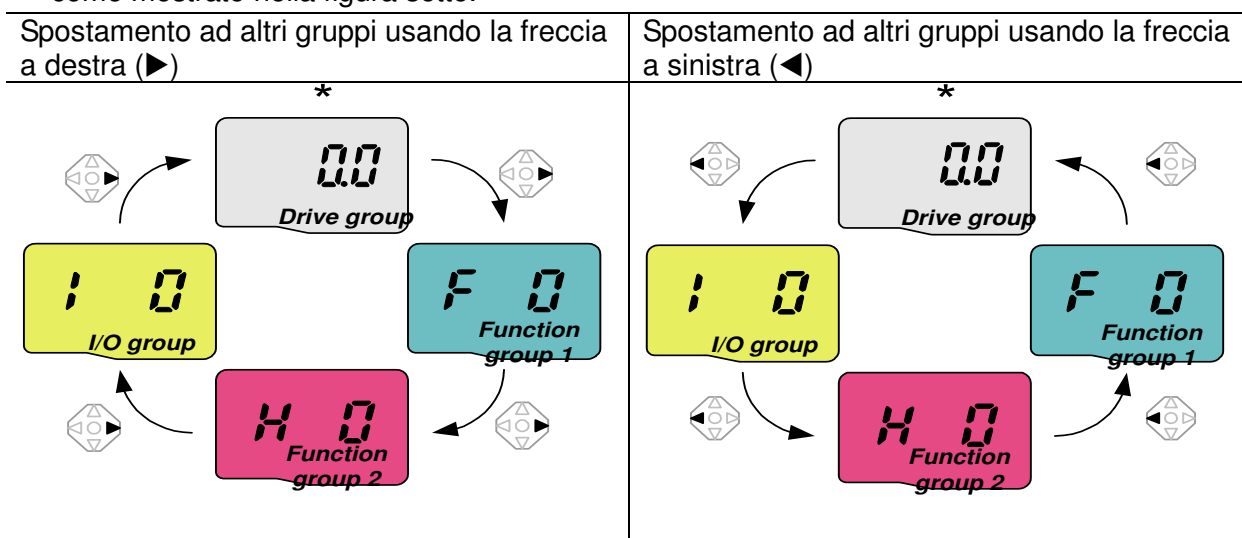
come mostrato nella figura sotto.

| Spostamento ad altri gruppi usando la freccia a destra (▶) | Spostamento ad altri gruppi usando la freccia a sinistra (◀) |
|---|---|
| * 0.0 Drive group; F 0 Function group 1; H 0 Function group 2; I 0 I/O group | * 0.0 Drive group; F 0 Function group 1; H 0 Function group 2; I 0 I/O group |